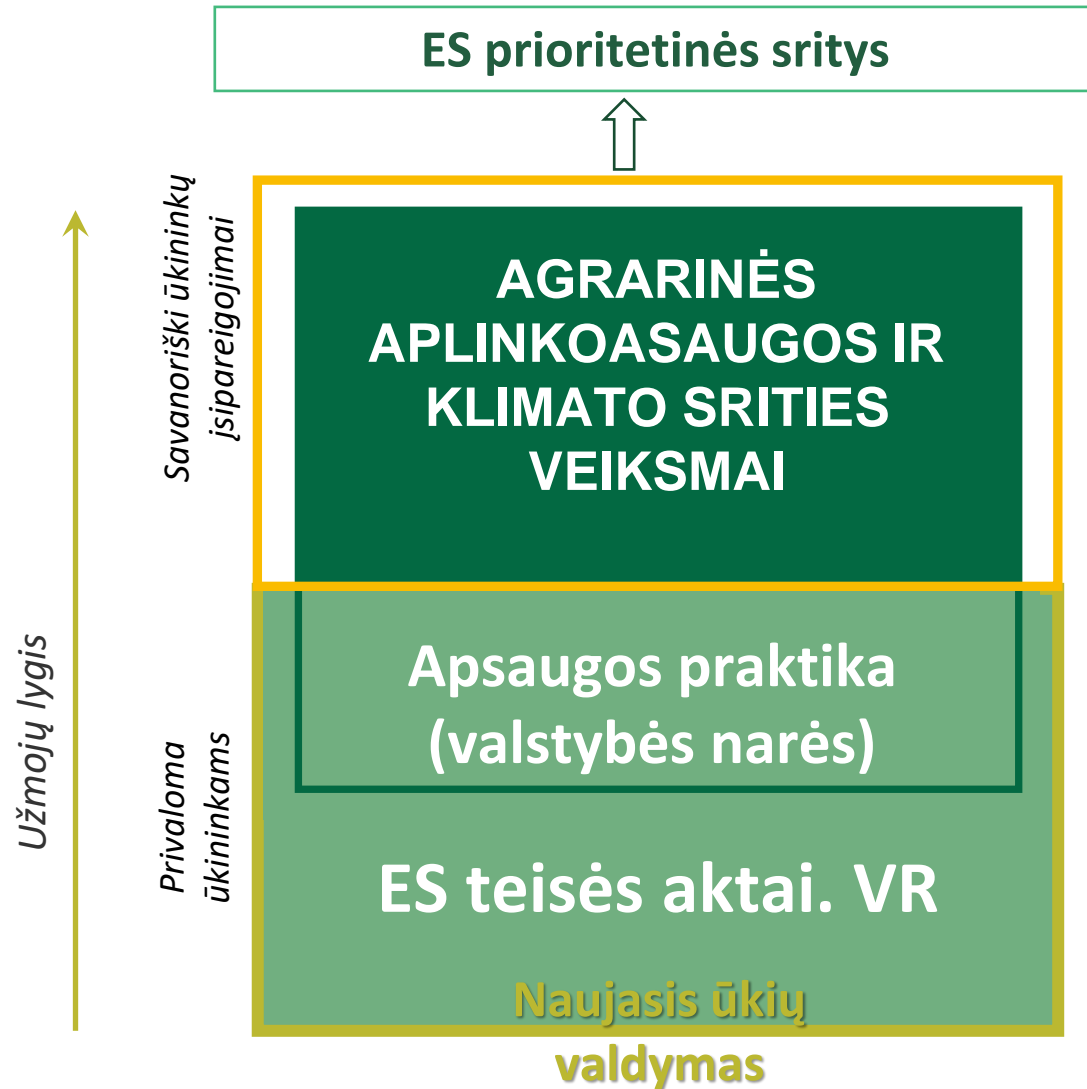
ES prioritetinės sritys

Užmojų lygis

Savanoriški ūkininkų įsipareigojimai

AGRARINĖS APLINKOASAUGOS IR KLIMATO SRITIES VEIKSMAI

Privaloma ūkininkams

Apsaugos praktika (valstybės narės)

ES teisės aktai. VR

Naujasis ūkių valdymas